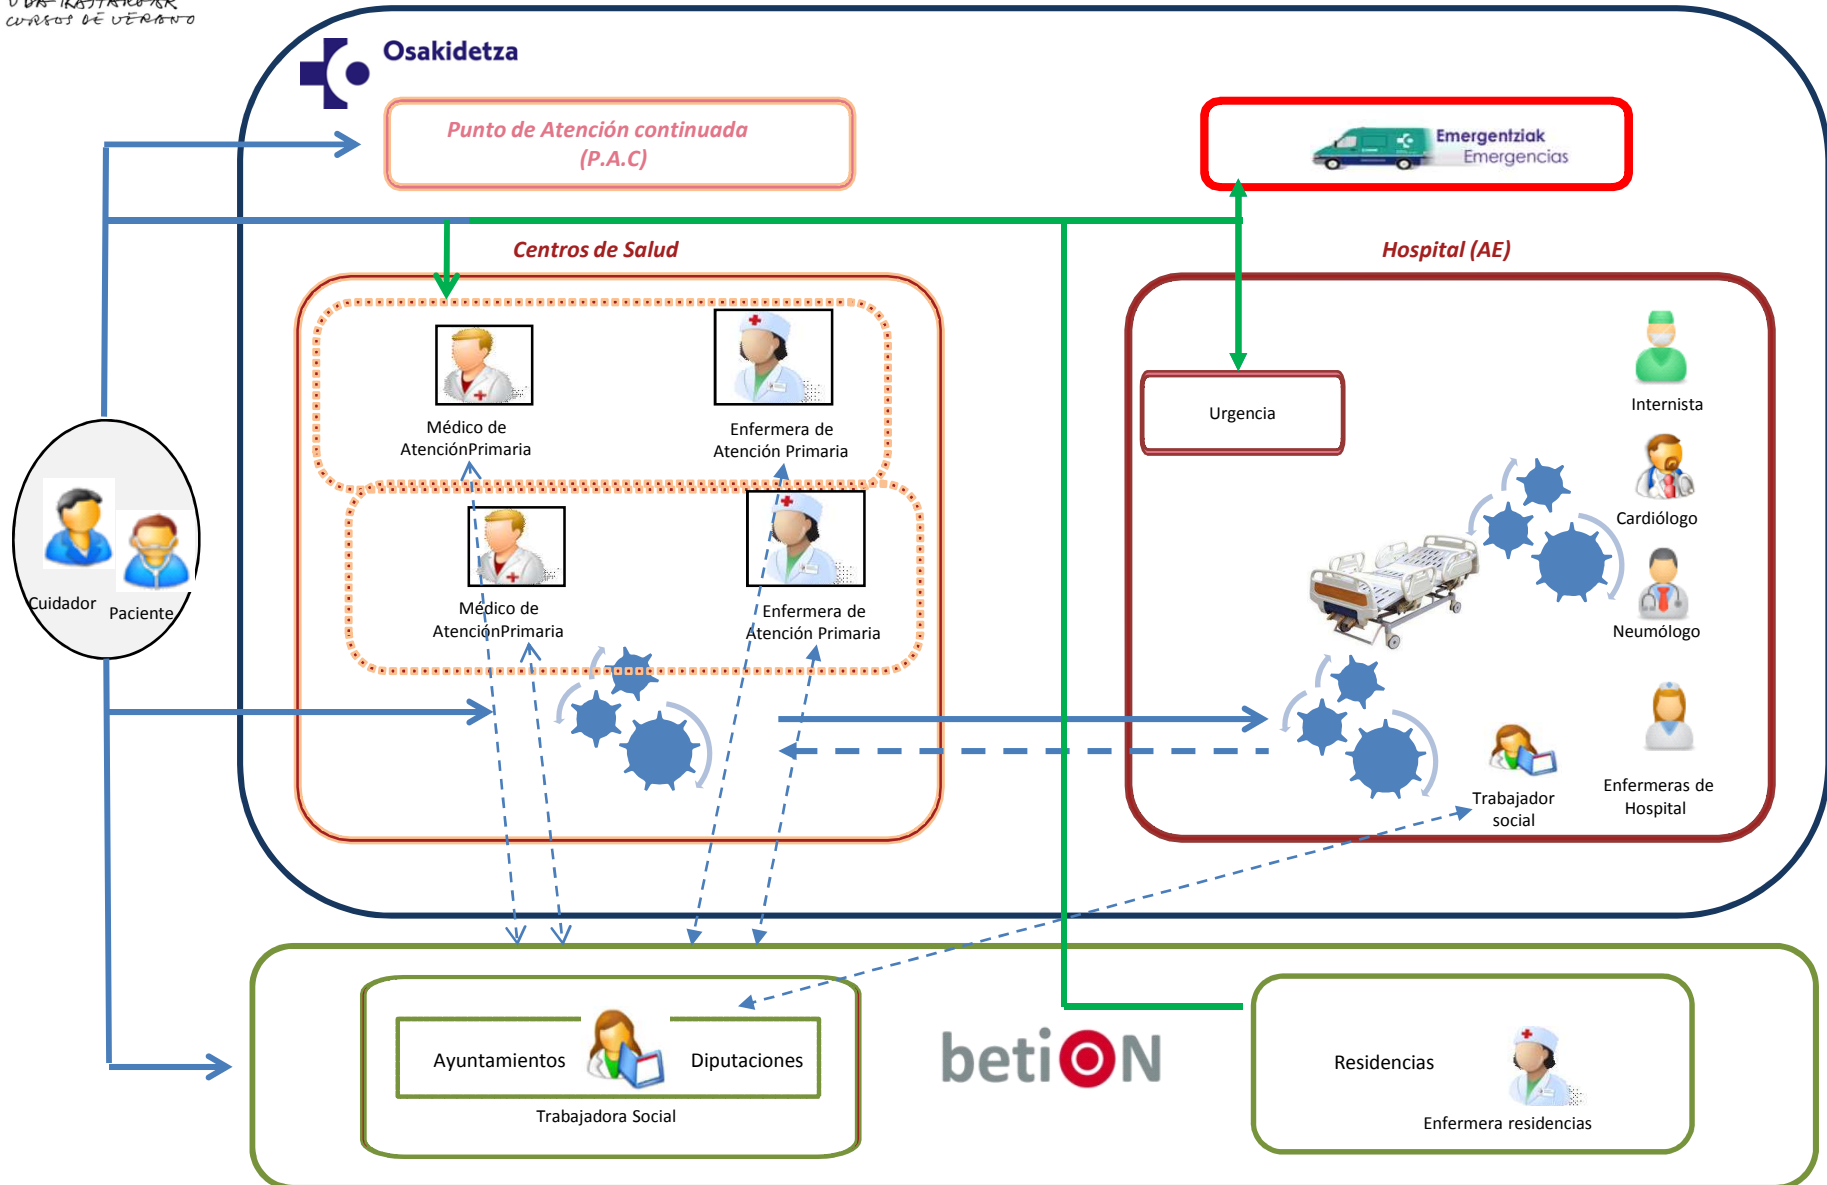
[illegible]
CURSOS DE VERANO

Osakidetza

Punto de Atención continuada (P.A.C)

Emergentziak Emergencias

Centros de Salud

Hospital (AE)

Médico de AtenciónPrimaria

Enfermera de Atención Primaria

Médico de AtenciónPrimaria

Enfermera de Atención Primaria

Urgencia

Internista

Cardiólogo

Neumólogo

Enfermeras de Hospital

Trabajador social

Cuidador

Paciente

Ayuntamientos

Diputaciones

Trabajadora Social

betiON

Residencias

Enfermera residencias